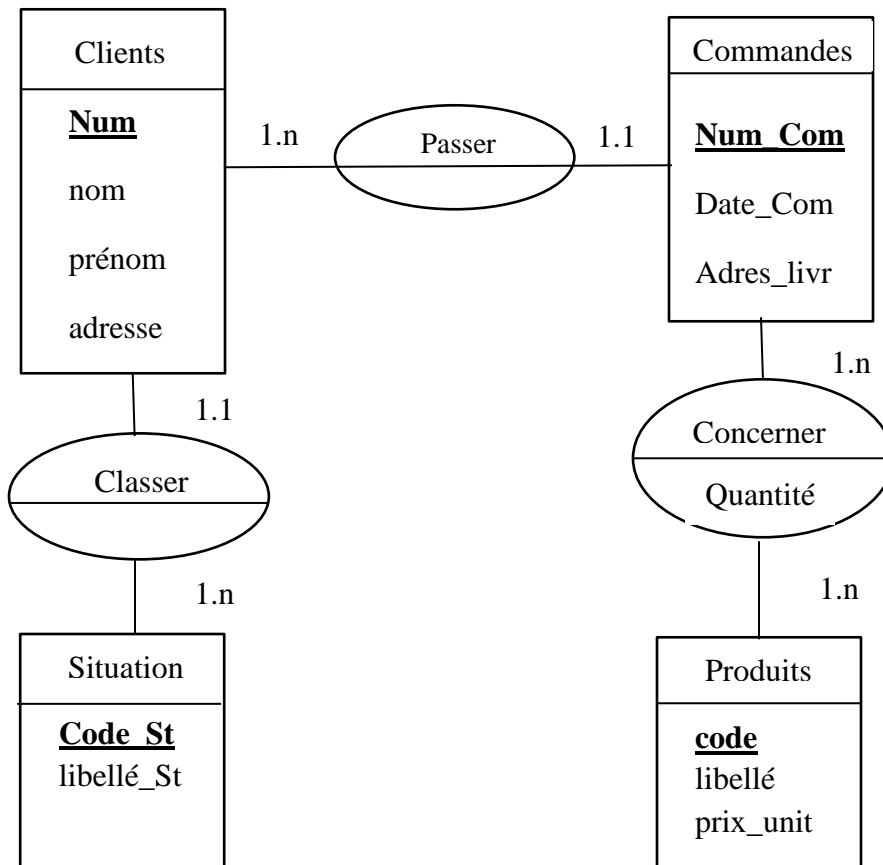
Clients

**Num**

nom

prénom

adresse

1.n

Passer

1.1

Commandes

**Num_Com**

Date_Com

Adres_livr

1.1

Classer

1.n

1.n

Concerner

Quantité

1.n

Situation

**Code_St**

libellé_St

Produits

**code**

libellé

prix_unit